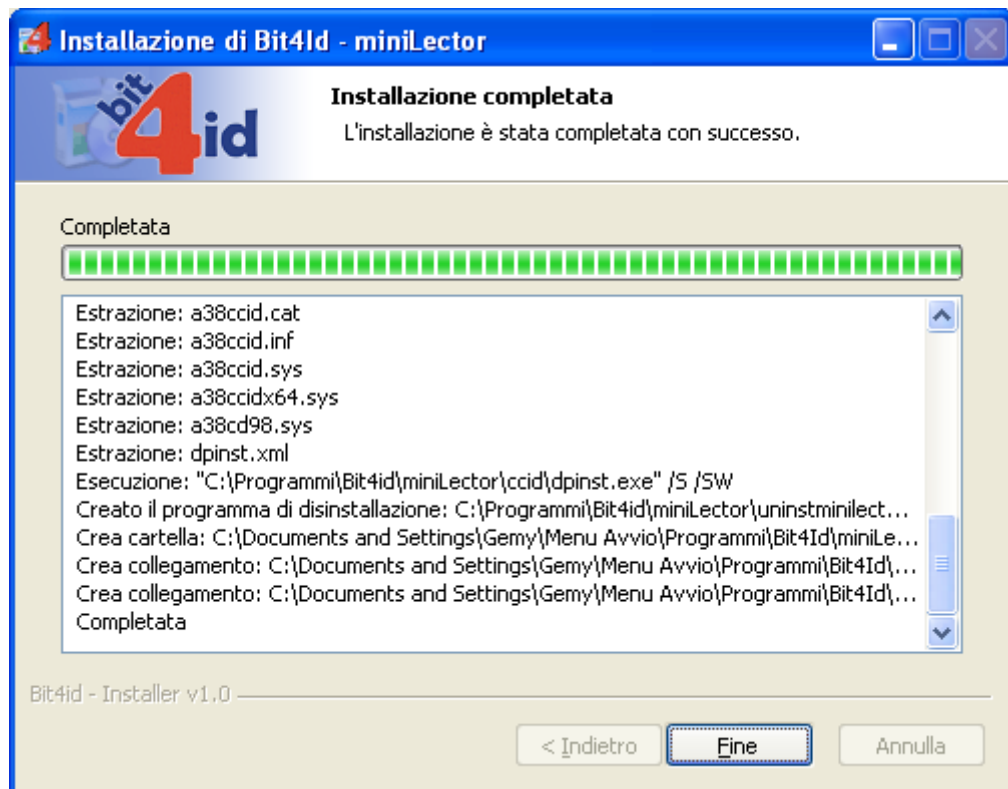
Installazione di Bit4Id - miniLector

bit4id

Installazione completata

L'installazione è stata completata con successo.

Completata

Estrazione: a38ccid.cat
Estrazione: a38ccid.inf
Estrazione: a38ccid.sys
Estrazione: a38ccidx64.sys
Estrazione: a38cd98.sys
Estrazione: dpinst.xml
Esecuzione: "C:\Programmi\Bit4id\miniLector\ccid\dpinst.exe" /S /SW
Creato il programma di disinstallazione: C:\Programmi\Bit4id\miniLector\uninstminilect...
Crea cartella: C:\Documents and Settings\Gemy\Menu Avvio\Programmi\Bit4Id\miniLe...
Crea collegamento: C:\Documents and Settings\Gemy\Menu Avvio\Programmi\Bit4Id\...
Crea collegamento: C:\Documents and Settings\Gemy\Menu Avvio\Programmi\Bit4Id\...
Completata

Bit4id - Installer v1.0

< Indietro | Fine | Annulla